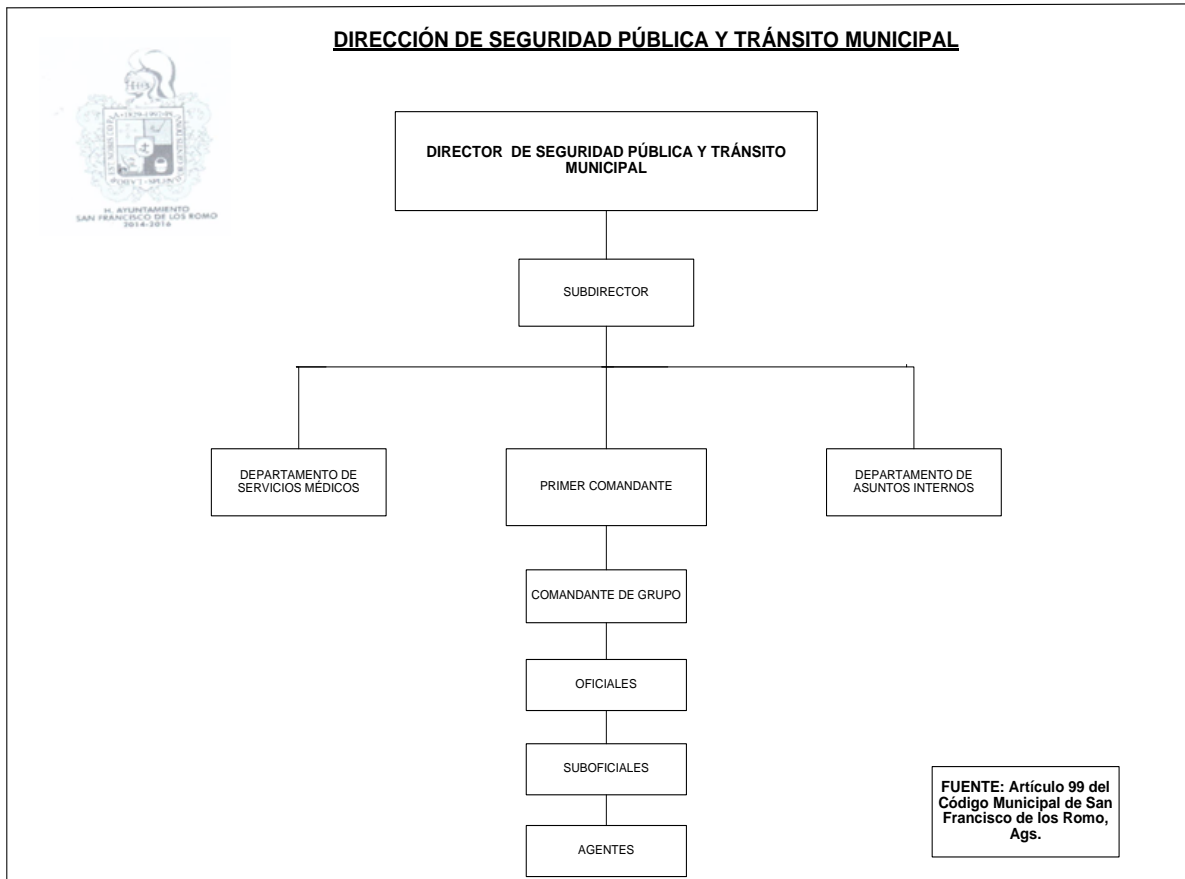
H. AYUNTAMIENTO
SAN FRANCISCO DE LOS ROMO
2014-2016

DIRECCIÓN DE SEGURIDAD PÚBLICA Y TRÁNSITO MUNICIPAL

DIRECTOR DE SEGURIDAD PÚBLICA Y TRÁNSITO MUNICIPAL

SUBDIRECTOR

DEPARTAMENTO DE SERVICIOS MÉDICOS

PRIMER COMANDANTE

DEPARTAMENTO DE ASUNTOS INTERNOS

COMANDANTE DE GRUPO

OFICIALES

SUBOFICIALES

AGENTES

FUENTE: Artículo 99 del Código Municipal de San Francisco de los Romo, Ags.